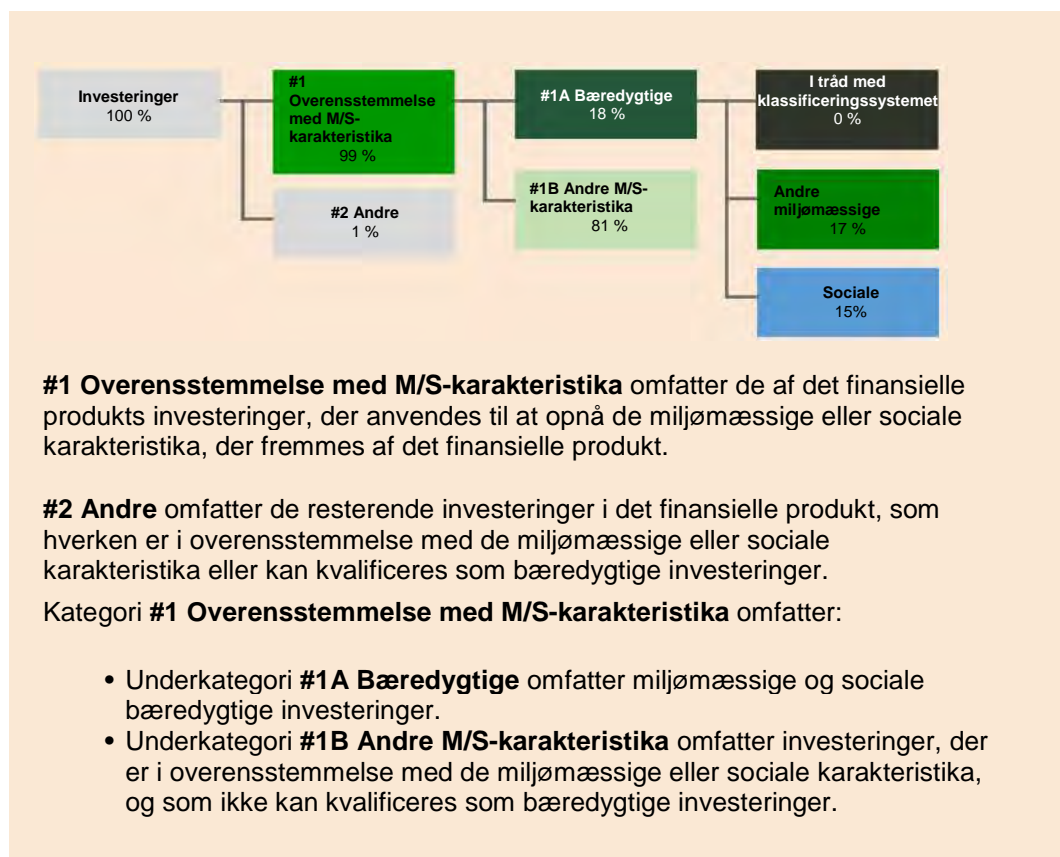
Investeringer
100 %

#1
Overensstemmelse med M/S-karakteristika
99 %

#2 Andre
1 %

#1A Bæredygtige
18 %

#1B Andre M/S-karakteristika
81 %

I tråd med klassificeringssystemet
0 %

Andre miljømæssige
17 %

Sociale
15%

**#1 Overensstemmelse med M/S-karakteristika** omfatter de af det finansielle produkts investeringer, der anvendes til at opnå de miljømæssige eller sociale karakteristika, der fremmes af det finansielle produkt.

**#2 Andre** omfatter de resterende investeringer i det finansielle produkt, som hverken er i overensstemmelse med de miljømæssige eller sociale karakteristika eller kan kvalificeres som bæredygtige investeringer.

Kategori **#1 Overensstemmelse med M/S-karakteristika** omfatter:

- Underkategori **#1A Bæredygtige** omfatter miljømæssige og sociale bæredygtige investeringer.
- Underkategori **#1B Andre M/S-karakteristika** omfatter investeringer, der er i overensstemmelse med de miljømæssige eller sociale karakteristika, og som ikke kan kvalificeres som bæredygtige investeringer.